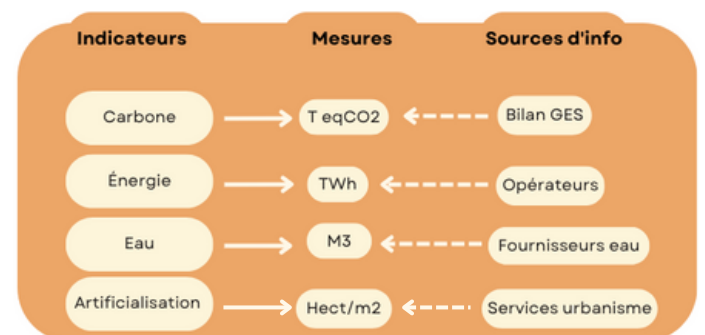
| Indicateurs | Mesures | Sources d'info |
|---|---|---|
| Carbone | T eqCO2 | Bilan GES |
| Énergie | TWh | Opérateurs |
| Eau | M3 | Fournisseurs eau |
| Artificialisation | Hect/m2 | Services urbanisme |